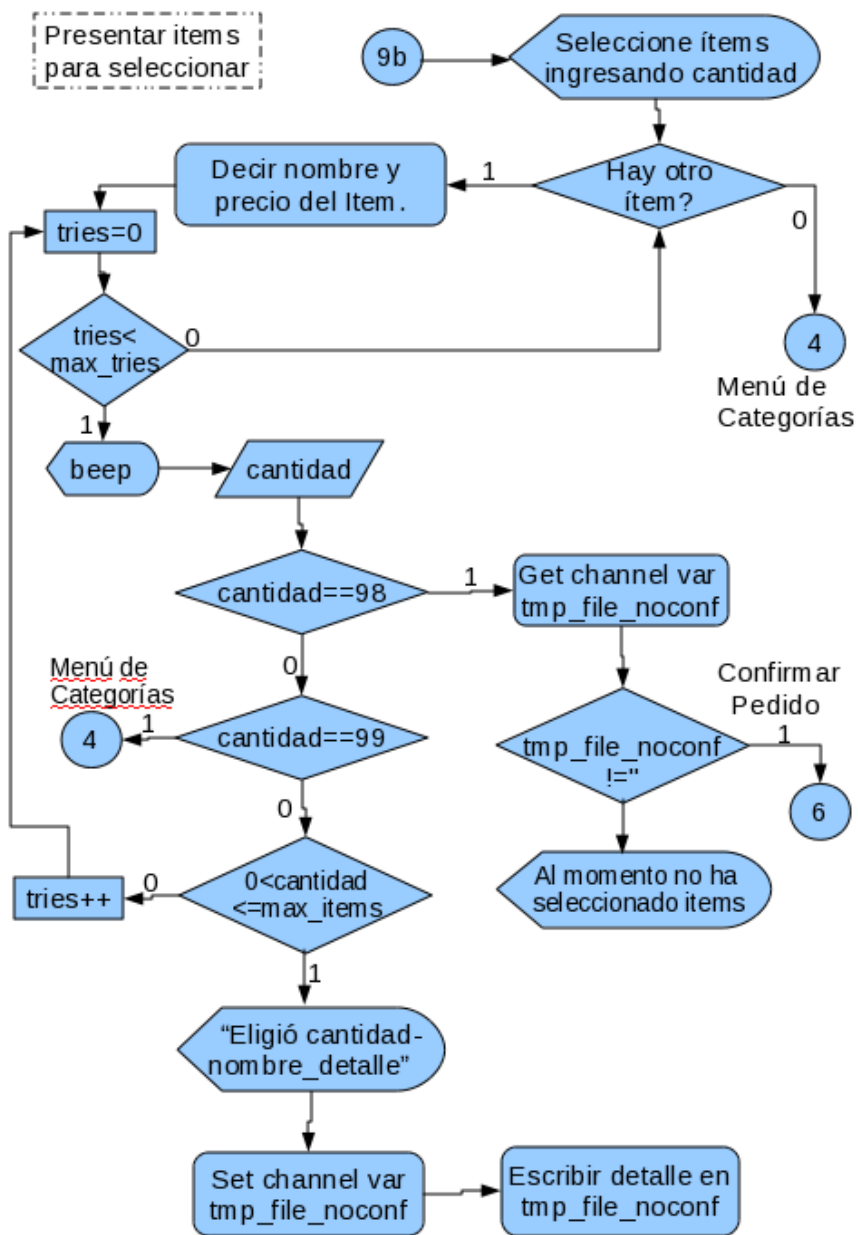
Presentar items para seleccionar

9b

Seleccione ítems ingresando cantidad

Decir nombre y precio del Item.

1

Hay otro ítem?

0

tries=0

tries< max_tries

0

4

Menú de Categorías

1

beep

cantidad

cantidad==98

1

Get channel var tmp_file_noconf

0

Menú de Categorías

1

4

cantidad==99

Confirmar Pedido

tmp_file_noconf !=''

1

6

0

tries++

0

0<cantidad <=max_items

Al momento no ha seleccionado items

1

"Eligió cantidad-nombre_detalle"

Set channel var tmp_file_noconf

Escribir detalle en tmp_file_noconf